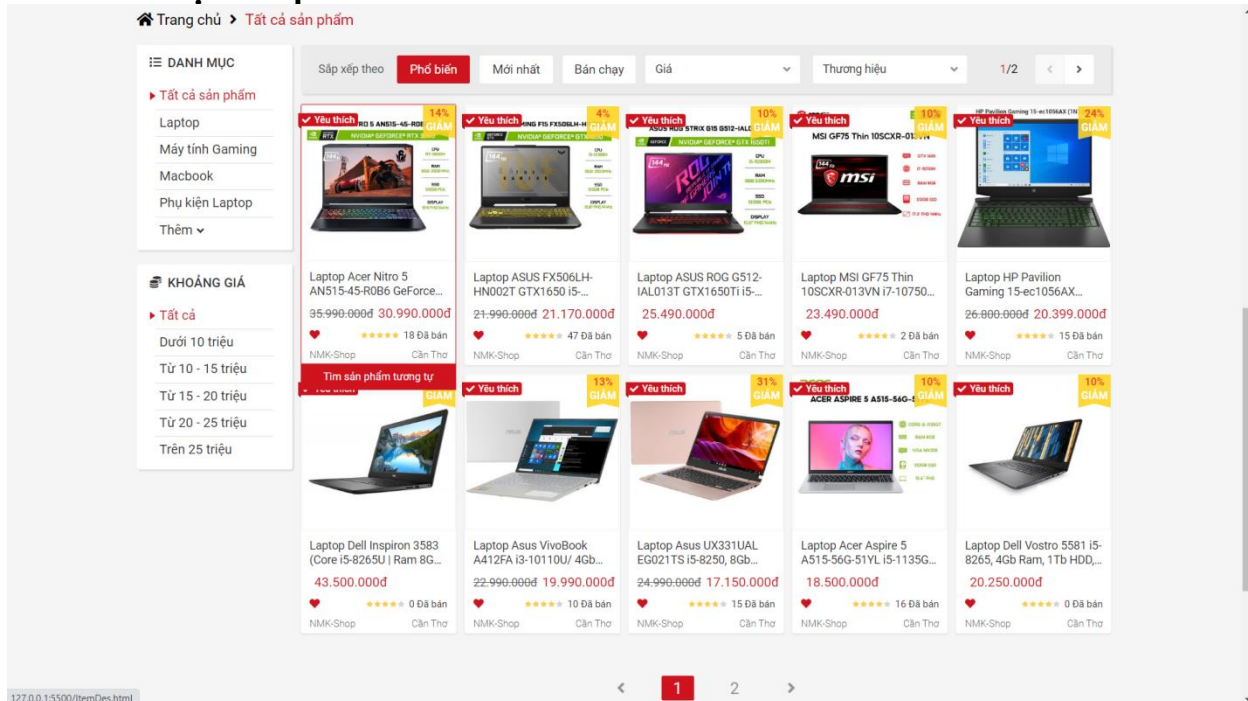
Trang chủ > Tất cả sản phẩm

DANH MỤC
▸ Tất cả sản phẩm
Laptop
Máy tính Gaming
Macbook
Phụ kiện Laptop
Thêm

KHOẢNG GIÁ
▸ Tất cả
Dưới 10 triệu
Từ 10 - 15 triệu
Từ 15 - 20 triệu
Từ 20 - 25 triệu
Trên 25 triệu

Sắp xếp theo | Phổ biến | Mới nhất | Bán chạy | Giá | Thương hiệu | 1/2

Yêu thích | 14% GIẢM
Laptop Acer Nitro 5 AN515-45-R0B6 GeForce...
35.990.000đ 30.990.000đ
18 Đã bán
NMK-Shop Cần Thơ
Tìm sản phẩm tương tự

Yêu thích | 4% GIẢM
Laptop ASUS FX506LH-HN002T GTX1650 i5-...
21.990.000đ 21.170.000đ
47 Đã bán
NMK-Shop Cần Thơ

Yêu thích | 10% GIẢM
Laptop ASUS ROG G512-IAL013T GTX1650Ti i5-...
25.490.000đ
5 Đã bán
NMK-Shop Cần Thơ

Yêu thích | 10% GIẢM
MSI GF75 Thin 10SCXR-013VN
Laptop MSI GF75 Thin 10SCXR-013VN i7-10750...
23.490.000đ
2 Đã bán
NMK-Shop Cần Thơ

Yêu thích | 24% GIẢM
Laptop HP Pavilion Gaming 15-ec1056AX...
26.800.000đ 20.399.000đ
15 Đã bán
NMK-Shop Cần Thơ

Yêu thích | GIẢM
Laptop Dell Inspiron 3583 (Core i5-8265U | Ram 8G...
43.500.000đ
0 Đã bán
NMK-Shop Cần Thơ

Yêu thích | 13% GIẢM
Laptop Asus VivoBook A412FA i3-10110U/ 4Gb...
22.990.000đ 19.990.000đ
10 Đã bán
NMK-Shop Cần Thơ

Yêu thích | 31% GIẢM
Laptop Asus UX331UAL EG021TS i5-8250, 8Gb...
24.990.000đ 17.150.000đ
15 Đã bán
NMK-Shop Cần Thơ

Yêu thích | 10% GIẢM
ACER ASPIRE 5 A515-56G-5
Laptop Acer Aspire 5 A515-56G-51YL i5-1135G...
18.500.000đ
16 Đã bán
NMK-Shop Cần Thơ

Yêu thích | 10% GIẢM
Laptop Dell Vostro 5581 i5-8265, 4Gb Ram, 1Tb HDD,...
20.250.000đ
0 Đã bán
NMK-Shop Cần Thơ

< 1 2 >

127.0.0.1:5500/ItemDes.html